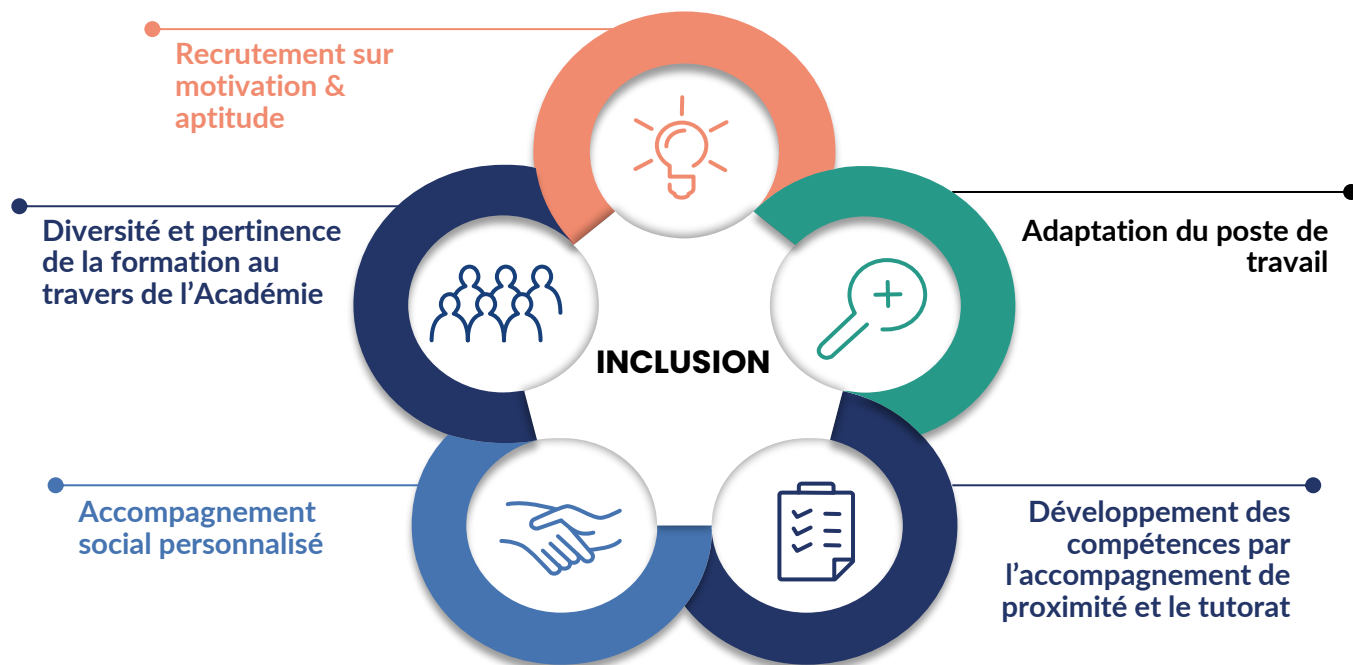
Recrutement sur motivation & aptitude

Diversité et pertinence de la formation au travers de l'Académie

Adaptation du poste de travail

INCLUSION

Accompagnement social personnalisé

Développement des compétences par l'accompagnement de proximité et le tutorat